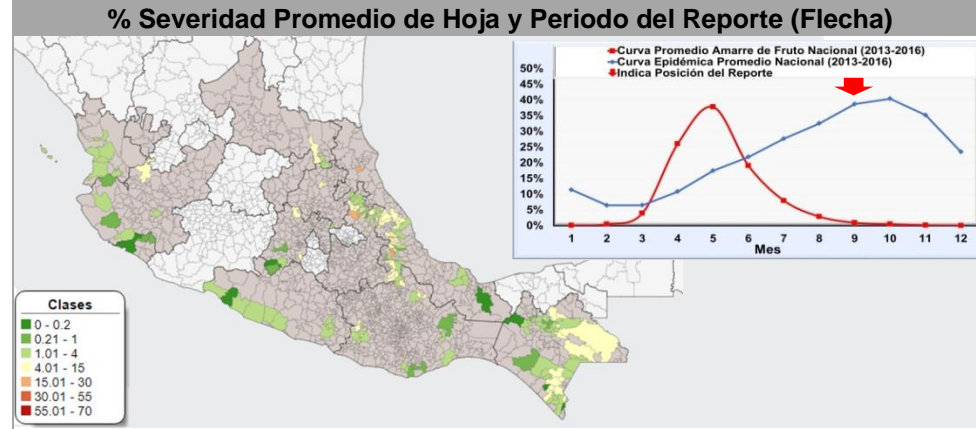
% Severidad Promedio de Hoja y Periodo del Reporte (Flecha)

Curva Promedio Amarre de Fruto Nacional (2013-2016)
Curva Epidémica Promedio Nacional (2013-2016)
Indica Posición del Reporte

50%
45%
40%
35%
30%
25%
20%
15%
10%
5%
0%

1 2 3 4 5 6 7 8 9 10 11 12
Mes

Clases
0 - 0.2
0.21 - 1
1.01 - 4
4.01 - 15
15.01 - 30
30.01 - 55
55.01 - 70